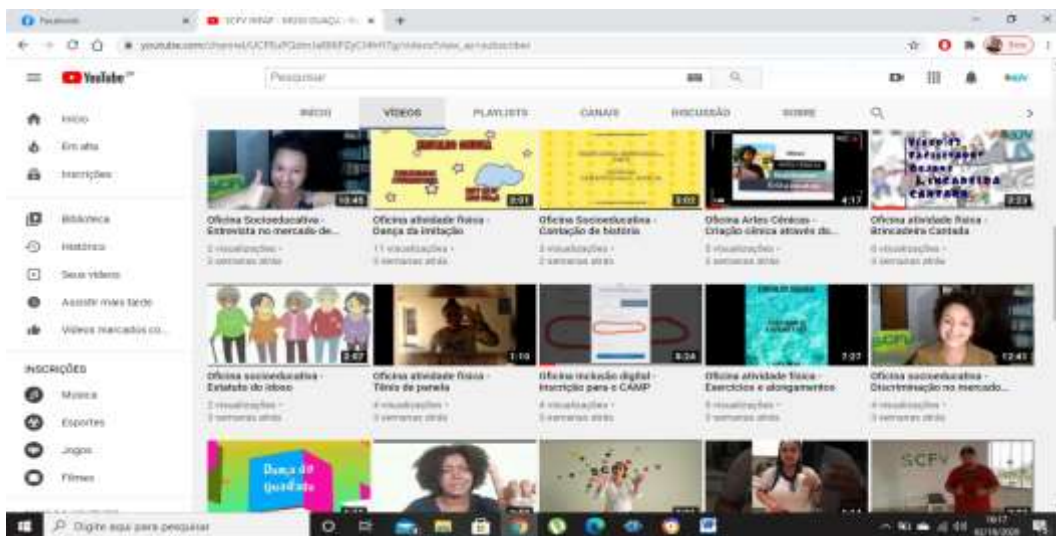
Facebook | SCFV NINAF - MISSÃO GUAÇU - Yo × | +

youtube.com/channel/UC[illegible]/videos?view_as=subscriber

YouTube BR

Pesquisar

Início
Em alta
Inscrições
Biblioteca
Histórico
Seus vídeos
Assistir mais tarde
Vídeos marcados co...

INSCRIÇÕES
Música
Esportes
Jogos
Filmes

INÍCIO | VÍDEOS | PLAYLISTS | CANAIS | DISCUSSÃO | SOBRE

12:45
Oficina Socioeducativa - Entrevista no mercado de...
2 visualizações • 3 semanas atrás

3:01
Oficina atividade física - Dança da imitação
11 visualizações • 3 semanas atrás

3:02
Oficina Socioeducativa - Contação de história
2 visualizações • 2 semanas atrás

4:17
Oficina Artes Cênicas - Criação cênica através do...
5 visualizações • 3 semanas atrás

Vídeo 17 Atividade Física Brincadeira Cantada
2:23
Oficina atividade física - Brincadeira Cantada
6 visualizações • 3 semanas atrás

2:07
Oficina socioeducativa - Estatuto do idoso
2 visualizações • 3 semanas atrás

1:10
Oficina atividade física - Tênis de panela
4 visualizações • 3 semanas atrás

8:24
Oficina inclusão digital - Inscrição para o CAMP
4 visualizações • 3 semanas atrás

7:27
Oficina atividade física - Exercícios e alongamentos
5 visualizações • 3 semanas atrás

12:41
Oficina socioeducativa - Discriminação no mercado...
4 visualizações • 3 semanas atrás

Dança do Quadrado

SCFV

SCFV

Digite aqui para pesquisar

16:17
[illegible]